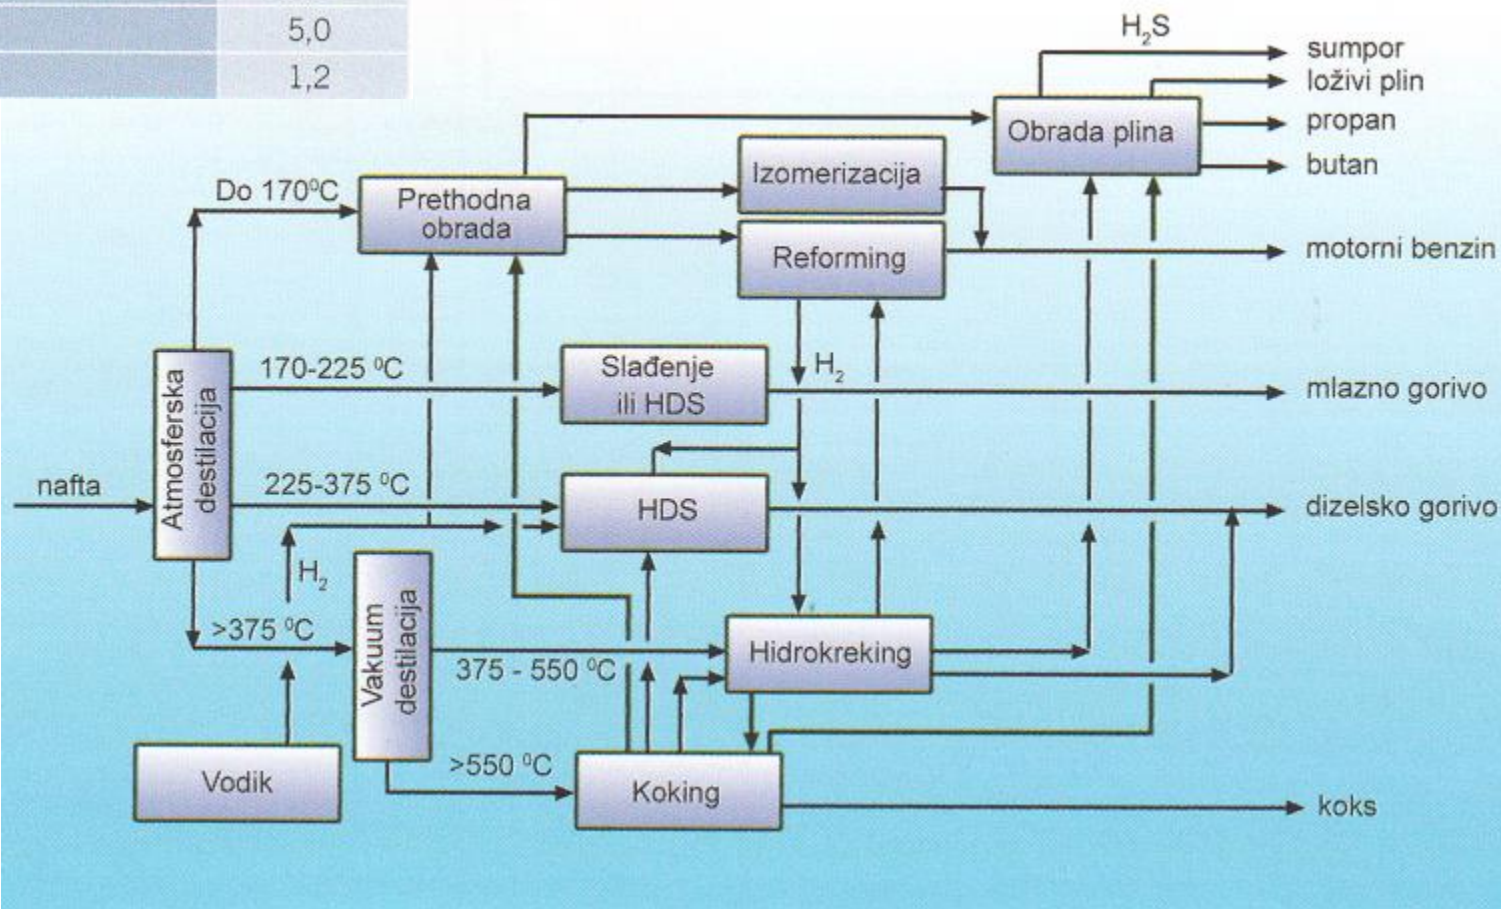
| | 5,0 |
|---|---|
| | 1,2 |

$H_2S$

sumpor

loživi plin

propan

butan

Obrada plina

Izomerizacija

Do 170$^0$C

Prethodna obrada

Reforming

motorni benzin

Atmosferska destilacija

170-225 $^0$C

Slađenje ili HDS

$H_2$

mlazno gorivo

nafta

225-375 $^0$C

HDS

dizelsko gorivo

$H_2$

>375 $^0$C

Vakuum destilacija

375 - 550 $^0$C

Hidrokreking

Vodik

>550 $^0$C

Koking

koks